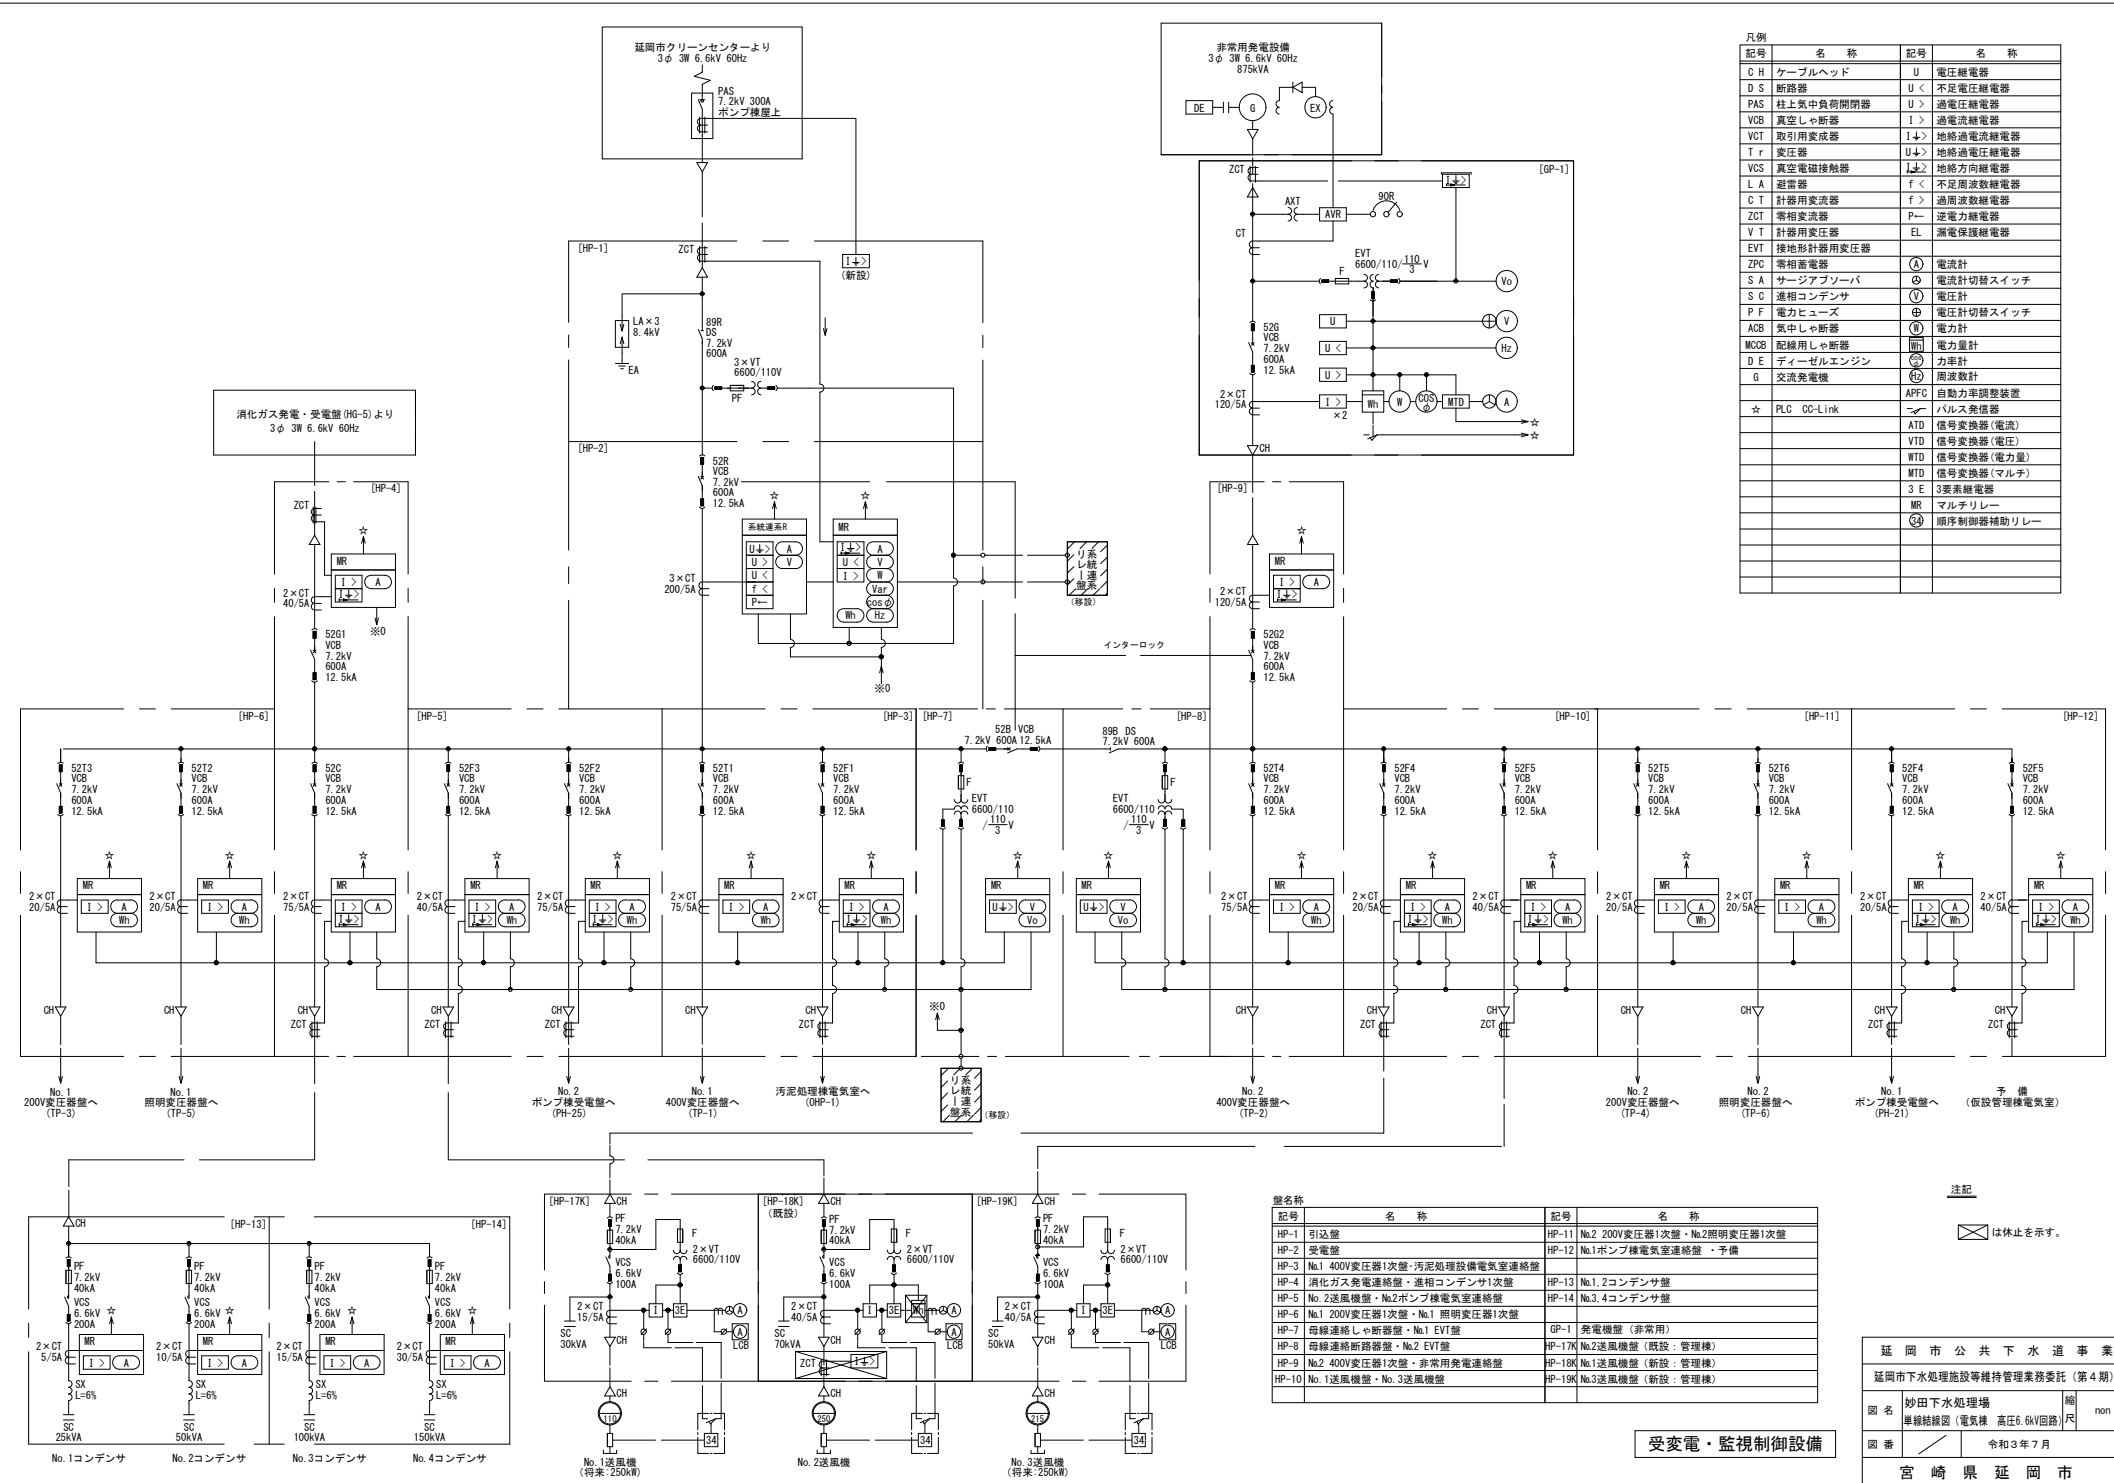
延岡市クリーンセンターより
3φ 3W 6.6kV 60Hz

PAS
7.2kV 300A
ポンプ棟屋上

非常用発電設備
3φ 3W 6.6kV 60Hz
875kVA

DE G EX

[GP-1]
ZCT
AXT AVR 90R
CT
EVT
6600/110/$\frac{110}{3}$V
F
Vo
52G
VCB
7.2kV
600A
12.5kA
U
U<
U>
2×CT
120/5A
I> ×2
Wh W cosφ MTD A
☆
☆
CH

[HP-1]
ZCT
I⏚> (新設)
LA×3
8.4kV
EA
89R
DS
7.2kV
600A
3×VT
6600/110V
PF

[HP-2]
52R
VCB
7.2kV
600A
12.5kA
系統連系R
U⏚> A
U> V
U<
f<
P←
MR
I⏚> A
U> V
I> W
Var
cosφ
Wh Hz
3×CT
200/5A
系統連系リレー盤
(移設)
※0

消化ガス発電・受電盤(HG-5)より
3φ 3W 6.6kV 60Hz

[HP-4]
ZCT
MR
I> A
I⏚>
2×CT
40/5A
※0
52G1
VCB
7.2kV
600A
12.5kA

[HP-9]
MR
I> A
I⏚>
2×CT
120/5A
52G2
VCB
7.2kV
600A
12.5kA
インターロック

[HP-6] [HP-5] [HP-3] [HP-7] [HP-8] [HP-10] [HP-11] [HP-12]

52B VCB
7.2kV 600A 12.5kA
89B DS
7.2kV 600A

52T3 VCB 7.2kV 600A 12.5kA
52T2 VCB 7.2kV 600A 12.5kA
52C VCB 7.2kV 600A 12.5kA
52F3 VCB 7.2kV 600A 12.5kA
52F2 VCB 7.2kV 600A 12.5kA
52T1 VCB 7.2kV 600A 12.5kA
52F1 VCB 7.2kV 600A 12.5kA
F
EVT
6600/110
/$\frac{110}{3}$V
EVT
6600/110
/$\frac{110}{3}$V
F
52T4 VCB 7.2kV 600A 12.5kA
52F4 VCB 7.2kV 600A 12.5kA
52F5 VCB 7.2kV 600A 12.5kA
52T5 VCB 7.2kV 600A 12.5kA
52T6 VCB 7.2kV 600A 12.5kA
52F4 VCB 7.2kV 600A 12.5kA
52F5 VCB 7.2kV 600A 12.5kA

2×CT 20/5A MR I> A Wh
2×CT 20/5A MR I> A Wh
2×CT 75/5A MR I> A I⏚> Wh
2×CT 40/5A MR I> A I⏚> Wh
2×CT 75/5A MR I> A I⏚> Wh
2×CT 75/5A MR I> A Wh
2×CT MR I> A I⏚> Wh
MR U⏚> V Vo
MR U⏚> V Vo
2×CT 75/5A MR I> A Wh
2×CT 20/5A MR I> A I⏚> Wh
2×CT 40/5A MR I> A I⏚> Wh
2×CT 20/5A MR I> A Wh
2×CT 20/5A MR I> A Wh
2×CT 20/5A MR I> A I⏚> Wh
2×CT 40/5A MR I> A I⏚> Wh

CH CH CH ZCT CH ZCT CH ZCT CH CH ZCT ※0 CH CH ZCT CH ZCT CH CH CH ZCT CH ZCT

No.1
200V変圧器盤へ
(TP-3)
No.1
照明変圧器盤へ
(TP-5)
No.2
ポンプ棟受電盤へ
(PH-25)
No.1
400V変圧器盤へ
(TP-1)
汚泥処理棟電気室へ
(OHP-1)
系統連系リレー盤
(移設)
No.2
400V変圧器盤へ
(TP-2)
No.2
200V変圧器盤へ
(TP-4)
No.2
照明変圧器盤へ
(TP-6)
No.1
ポンプ棟受電盤へ
(PH-21)
予 備
(仮設管理棟電気室)

[HP-13] [HP-14]
CH
PF 7.2kV 40kA
VCS 6.6kV 200A
2×CT 5/5A MR I> A
SX L=6%
SC 25kVA
No.1コンデンサ
PF 7.2kV 40kA
VCS 6.6kV 200A
2×CT 10/5A MR I> A
SX L=6%
SC 50kVA
No.2コンデンサ
PF 7.2kV 40kA
VCS 6.6kV 200A
2×CT 15/5A MR I> A
SX L=6%
SC 100kVA
No.3コンデンサ
PF 7.2kV 40kA
VCS 6.6kV 200A
2×CT 30/5A MR I> A
SX L=6%
SC 150kVA
No.4コンデンサ

[HP-17K]
CH
PF 7.2kV 40kA
F
2×VT 6600/110V
VCS 6.6kV 100A
2×CT 15/5A
I 3E
A
LCB
SC 30kVA
CH
CH
110
34
No.1送風機
(将来:250kW)

[HP-18K]
(既設)
CH
PF 7.2kV 40kA
F
2×VT 6600/110V
VCS 6.6kV 100A
2×CT 40/5A
I 3E Wh
A
LCB
SC 70kVA
CH
ZCT I⏚>
CH
250
34
No.2送風機

[HP-19K]
CH
PF 7.2kV 40kA
F
2×VT 6600/110V
VCS 6.6kV 100A
2×CT 40/5A
I 3E
A
LCB
SC 50kVA
CH
CH
215
34
No.3送風機
(将来:250kW)

凡例
| 記号 | 名　称 | 記号 | 名　称 |
|---|---|---|---|
| CH | ケーブルヘッド | U | 電圧継電器 |
| DS | 断路器 | U< | 不足電圧継電器 |
| PAS | 柱上気中負荷開閉器 | U> | 過電圧継電器 |
| VCB | 真空しゃ断器 | I> | 過電流継電器 |
| VCT | 取引用変成器 | I⏚> | 地絡過電流継電器 |
| Tr | 変圧器 | U⏚> | 地絡過電圧継電器 |
| VCS | 真空電磁接触器 | I⏚> | 地絡方向継電器 |
| LA | 避雷器 | f< | 不足周波数継電器 |
| CT | 計器用変流器 | f> | 過周波数継電器 |
| ZCT | 零相変流器 | P← | 逆電力継電器 |
| VT | 計器用変圧器 | EL | 漏電保護継電器 |
| EVT | 接地形計器用変圧器 | | |
| ZPC | 零相蓄電器 | A | 電流計 |
| SA | サージアブソーバ | | 電流計切替スイッチ |
| SC | 進相コンデンサ | V | 電圧計 |
| PF | 電力ヒューズ | | 電圧計切替スイッチ |
| ACB | 気中しゃ断器 | W | 電力計 |
| MCCB | 配線用しゃ断器 | Wh | 電力量計 |
| DE | ディーゼルエンジン | | 力率計 |
| G | 交流発電機 | Hz | 周波数計 |
| | | APFC | 自動力率調整装置 |
| ☆ | PLC CC-Link | | パルス発信器 |
| | | ATD | 信号変換器(電流) |
| | | VTD | 信号変換器(電圧) |
| | | WTD | 信号変換器(電力量) |
| | | MTD | 信号変換器(マルチ) |
| | | 3E | 3要素継電器 |
| | | MR | マルチリレー |
| | | 34 | 順序制御器補助リレー |

盤名称
| 記号 | 名　称 | 記号 | 名　称 |
|---|---|---|---|
| HP-1 | 引込盤 | HP-11 | No.2 200V変圧器1次盤・No.2照明変圧器1次盤 |
| HP-2 | 受電盤 | HP-12 | No.1ポンプ棟電気室連絡盤 ・予備 |
| HP-3 | No.1 400V変圧器1次盤・汚泥処理設備電気室連絡盤 | | |
| HP-4 | 消化ガス発電連絡盤・進相コンデンサ1次盤 | HP-13 | No.1,2コンデンサ盤 |
| HP-5 | No.2送風機盤・No.2ポンプ棟電気室連絡盤 | HP-14 | No.3,4コンデンサ盤 |
| HP-6 | No.1 200V変圧器1次盤・No.1 照明変圧器1次盤 | | |
| HP-7 | 母線連絡しゃ断器盤・No.1 EVT盤 | GP-1 | 発電機盤（非常用） |
| HP-8 | 母線連絡断路器盤・No.2 EVT盤 | HP-17K | No.2送風機盤（既設：管理棟） |
| HP-9 | No.2 400V変圧器1次盤・非常用発電連絡盤 | HP-18K | No.1送風機盤（新設：管理棟） |
| HP-10 | No.1送風機盤・No.3送風機盤 | HP-19K | No.3送風機盤（新設：管理棟） |

注記
は休止を示す。

受変電・監視制御設備

延 岡 市 公 共 下 水 道 事 業
延岡市下水処理施設等維持管理業務委託（第4期）
図名 妙田下水処理場
単線結線図（電気棟 高圧6.6kV回路）
縮尺 non
図番 ／ 令和3年7月
宮 崎 県 延 岡 市